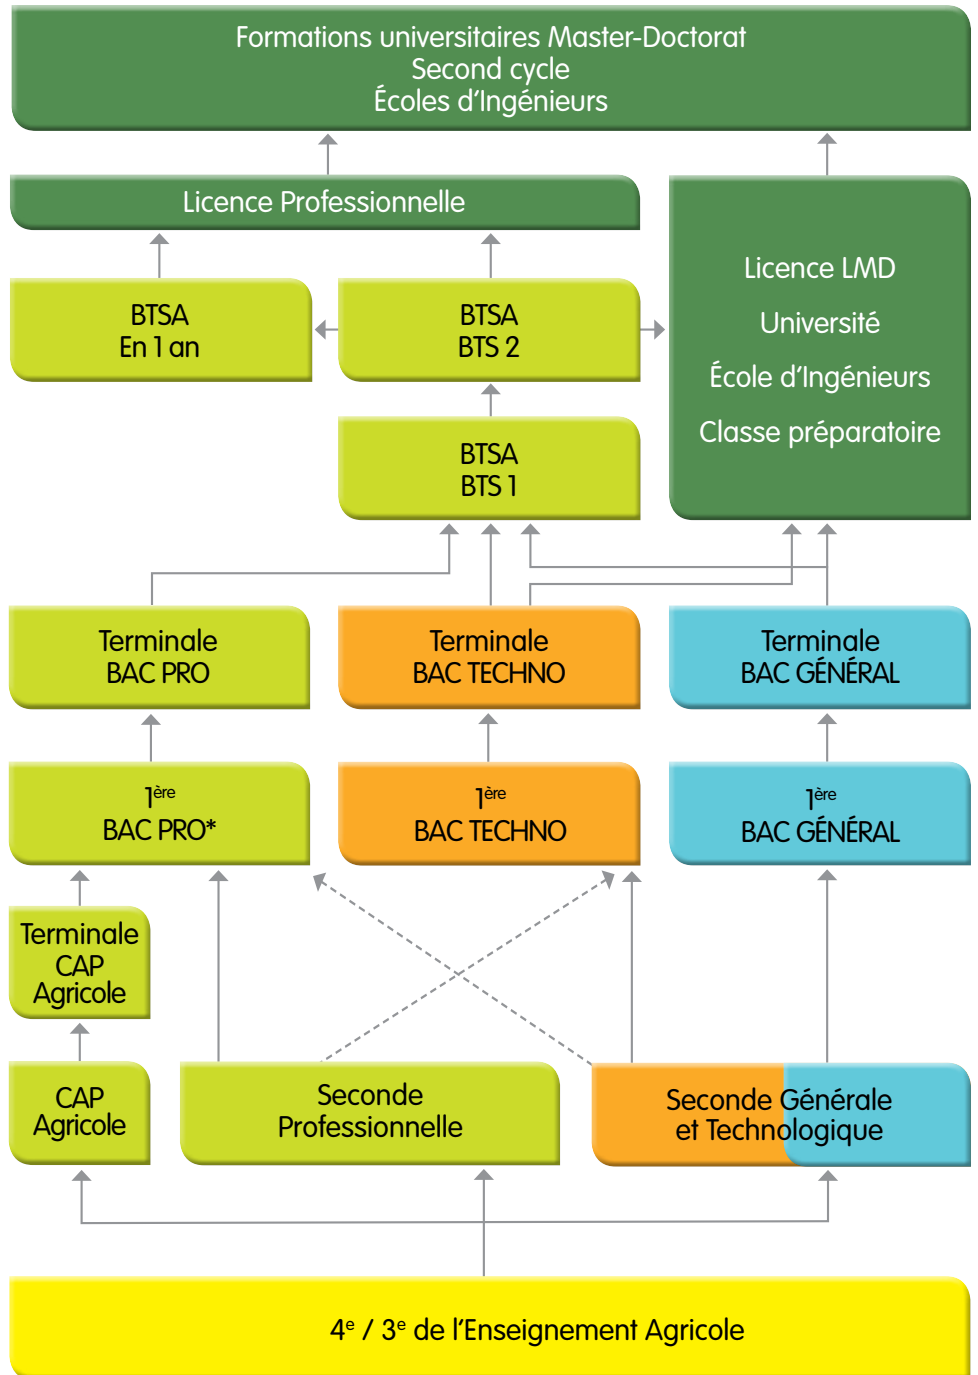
Formations universitaires Master-Doctorat
Second cycle
Écoles d'Ingénieurs

Licence Professionnelle

BTSA
En 1 an

BTSA
BTS 2

Licence LMD

Université

École d'Ingénieurs

Classe préparatoire

BTSA
BTS 1

Terminale
BAC PRO

Terminale
BAC TECHNO

Terminale
BAC GÉNÉRAL

1$^{ère}$
BAC PRO*

1$^{ère}$
BAC TECHNO

1$^{ère}$
BAC GÉNÉRAL

Terminale
CAP
Agricole

CAP
Agricole

Seconde
Professionnelle

Seconde Générale
et Technologique

4$^{e}$ / 3$^{e}$ de l'Enseignement Agricole